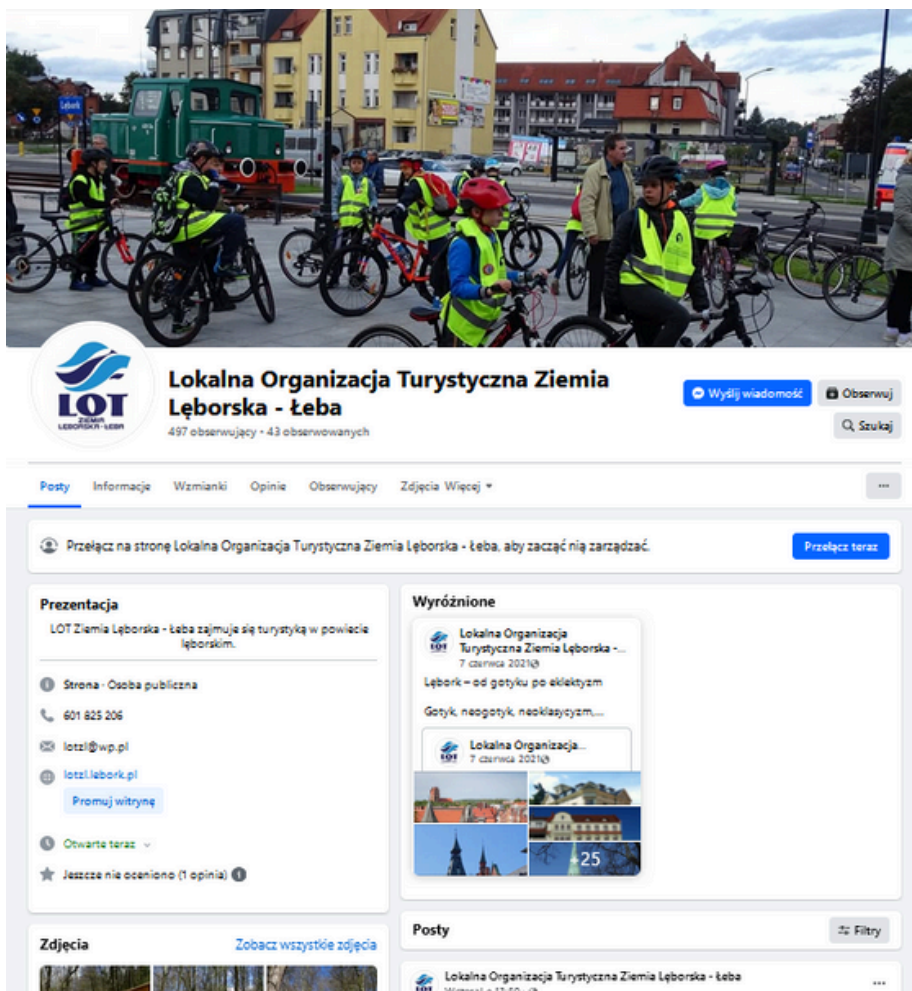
Lębork

LOT
ZIEMIA
LĘBORSKA - ŁEBA

Lokalna Organizacja Turystyczna Ziemia Lęborska - Łeba
497 obserwujący • 43 obserwowanych

Wyślij wiadomość
Obserwuj
Szukaj

Posty Informacje Wzmianki Opinie Obserwujący Zdjęcia Więcej ▾

...

Przełącz na stronę Lokalna Organizacja Turystyczna Ziemia Lęborska - Łeba, aby zacząć nią zarządzać.

Przełącz teraz

Prezentacja

LOT Ziemia Lęborska - Łeba zajmuje się turystyką w powiecie lęborskim.

Strona · Osoba publiczna

601 825 206

lotzl@wp.pl

lotzl.lebork.pl

Promuj witrynę

Otwarte teraz

Jeszcze nie oceniono (1 opinia)

Zdjęcia

Zobacz wszystkie zdjęcia

Wyróżnione

Lokalna Organizacja Turystyczna Ziemia Lęborska -...
7 czerwca 2021

Lębork – od gotyku po eklektyzm

Gotyk, neogotyk, neoklasycyzm,...

Lokalna Organizacja...
7 czerwca 2021

+25

Posty

Filtry

Lokalna Organizacja Turystyczna Ziemia Lęborska - Łeba

...